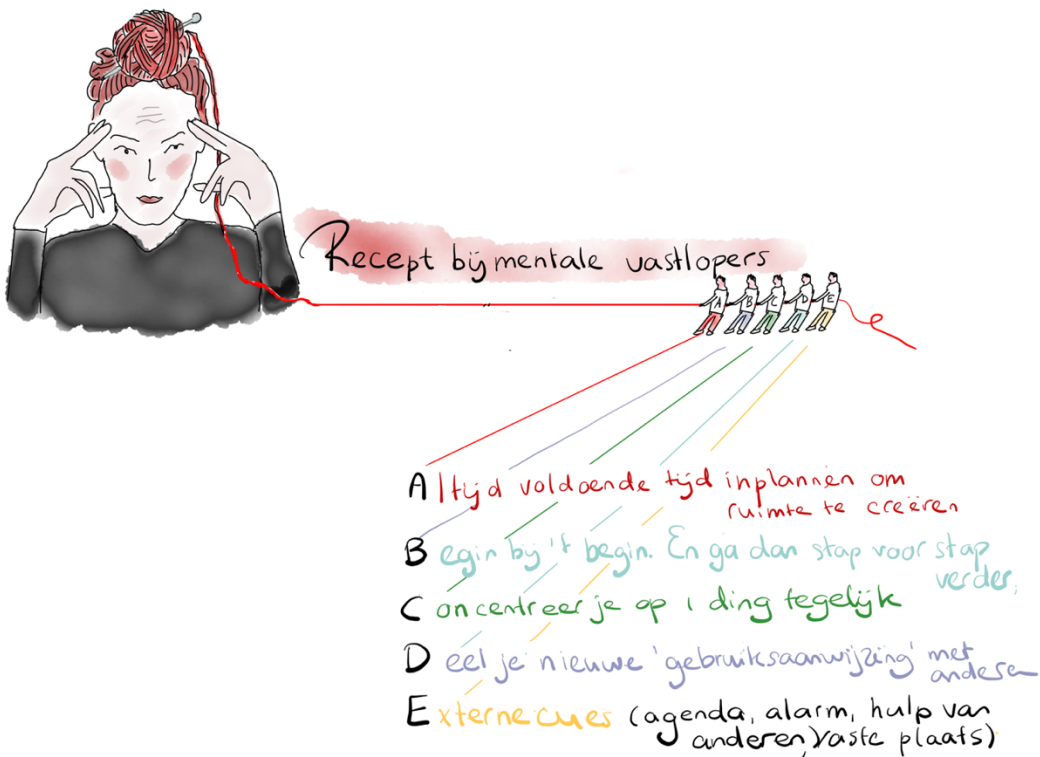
Recept bij mentale vastlopers

A B C D E

Altijd voldoende tijd inplannen om ruimte te creëren

Begin bij 't begin. En ga dan stap voor stap verder;

Concentreer je op 1 ding tegelijk

Deel je nieuwe 'gebruiksaanwijzing' met anderen

Externe cues (agenda, alarm, hulp van anderen, vaste plaats)